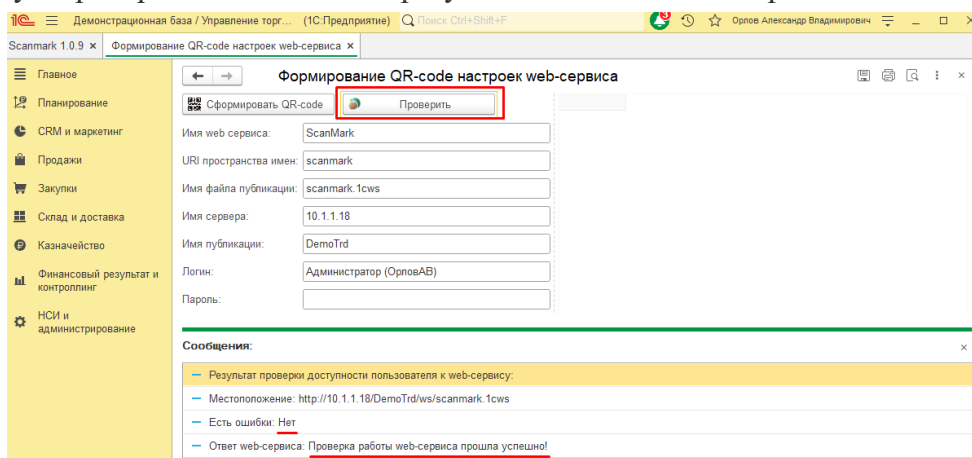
Демонстрационная база / Управление торг... (1С:Предприятие) Поиск Ctrl+Shift+F Орлов Александр Владимирович

Scanmark 1.0.9 × Формирование QR-code настроек web-сервиса ×

Главное
Планирование
CRM и маркетинг
Продажи
Закупки
Склад и доставка
Казначейство
Финансовый результат и контроллинг
НСИ и администрирование

Формирование QR-code настроек web-сервиса

Сформировать QR-code Проверить

Имя web сервиса: ScanMark
URI пространства имен: scanmark
Имя файла публикации: scanmark.1cws
Имя сервера: 10.1.1.18
Имя публикации: DemoTrd
Логин: Администратор (ОрловАВ)
Пароль:

Сообщения:

— Результат проверки доступности пользователя к web-сервису:
— Местоположение: http://10.1.1.18/DemoTrd/ws/scanmark.1cws
— Есть ошибки: Нет
— Ответ web-сервиса: Проверка работы web-сервиса прошла успешно!